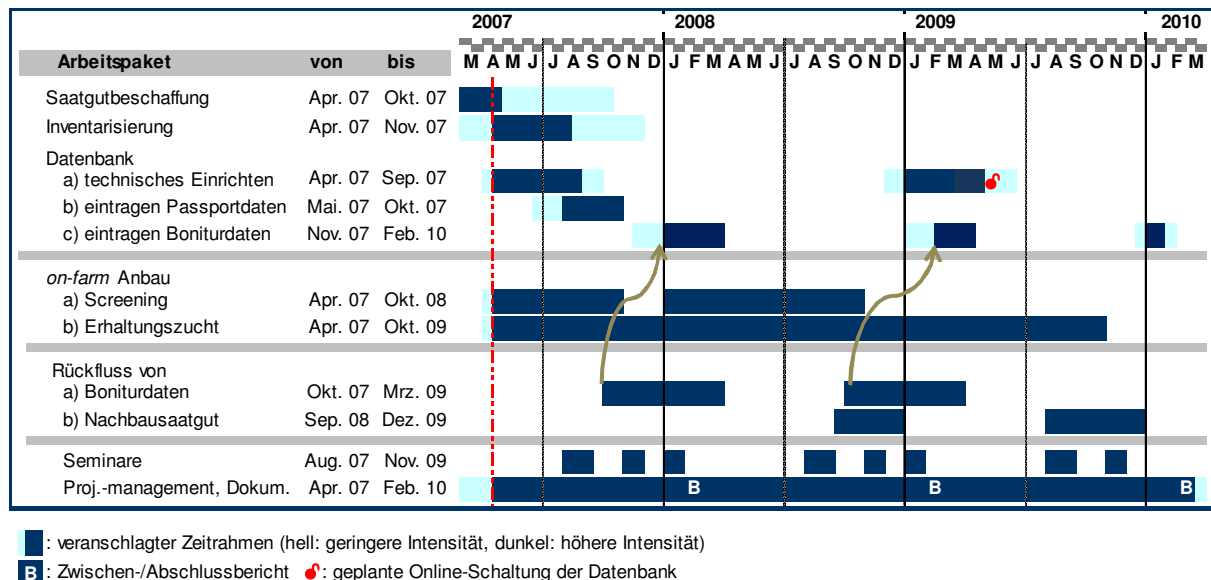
| Arbeitspaket | von | bis | 2007 M | A | M | J | J | A | S | O | N | D | 2008 J | F | M | A | M | J | J | A | S | O | N | D | 2009 J | F | M | A | M | J | J | A | S | O | N | D | 2010 J | F | M |
|---|---|---|---|---|---|---|---|---|---|---|---|---|---|---|---|---|---|---|---|---|---|---|---|---|---|---|---|---|---|---|---|---|---|---|---|---|---|---|---|
| Saatgutbeschaffung | Apr. 07 | Okt. 07 | | | | | | | | | | | | | | | | | | | | | | | | | | | | | | | | | | | | | |
| Inventarisierung | Apr. 07 | Nov. 07 | | | | | | | | | | | | | | | | | | | | | | | | | | | | | | | | | | | | | |
| Datenbank | | | | | | | | | | | | | | | | | | | | | | | | | | | | | | | | | | | | | | | |
| a) technisches Einrichten | Apr. 07 | Sep. 07 | | | | | | | | | | | | | | | | | | | | | | | | | | | | | | | | | | | | | |
| b) eintragen Passportdaten | Mai. 07 | Okt. 07 | | | | | | | | | | | | | | | | | | | | | | | | | | | | | | | | | | | | | |
| c) eintragen Boniturdaten | Nov. 07 | Feb. 10 | | | | | | | | | | | | | | | | | | | | | | | | | | | | | | | | | | | | | |
| *on-farm* Anbau | | | | | | | | | | | | | | | | | | | | | | | | | | | | | | | | | | | | | | | |
| a) Screening | Apr. 07 | Okt. 08 | | | | | | | | | | | | | | | | | | | | | | | | | | | | | | | | | | | | | |
| b) Erhaltungszucht | Apr. 07 | Okt. 09 | | | | | | | | | | | | | | | | | | | | | | | | | | | | | | | | | | | | | |
| Rückfluss von | | | | | | | | | | | | | | | | | | | | | | | | | | | | | | | | | | | | | | | |
| a) Boniturdaten | Okt. 07 | Mrz. 09 | | | | | | | | | | | | | | | | | | | | | | | | | | | | | | | | | | | | | |
| b) Nachbausaatgut | Sep. 08 | Dez. 09 | | | | | | | | | | | | | | | | | | | | | | | | | | | | | | | | | | | | | |
| Seminare | Aug. 07 | Nov. 09 | | | | | | | | | | | | | | | | | | | | | | | | | | | | | | | | | | | | | |
| Proj.-management, Dokum. | Apr. 07 | Feb. 10 | | | | | | | | | | | B | | | | | | | | | | | | B | | | | | | | | | | | | B | | |

: veranschlagter Zeitrahmen (hell: geringere Intensität, dunkel: höhere Intensität)

B : Zwischen-/Abschlussbericht : geplante Online-Schaltung der Datenbank